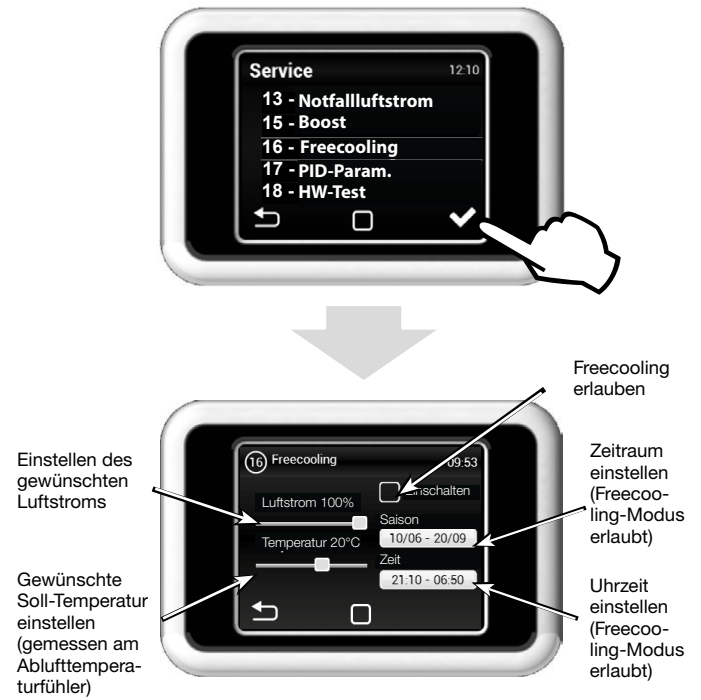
Service 12:10
13 - Notfallluftstrom
15 - Boost
16 - Freecooling
17 - PID-Param.
18 - HW-Test

Freecooling erlauben

16 Freecooling 09:53
Luftstrom 100%
Temperatur 20°C
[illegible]schalten
Saison
10/06 - 20/09
Zeit
21:10 - 06:50

Einstellen des gewünschten Luftstroms

Gewünschte Soll-Temperatur einstellen (gemessen am Ablufttemperaturfühler)

Zeitraum einstellen (Freecooling-Modus erlaubt)

Uhrzeit einstellen (Freecooling-Modus erlaubt)